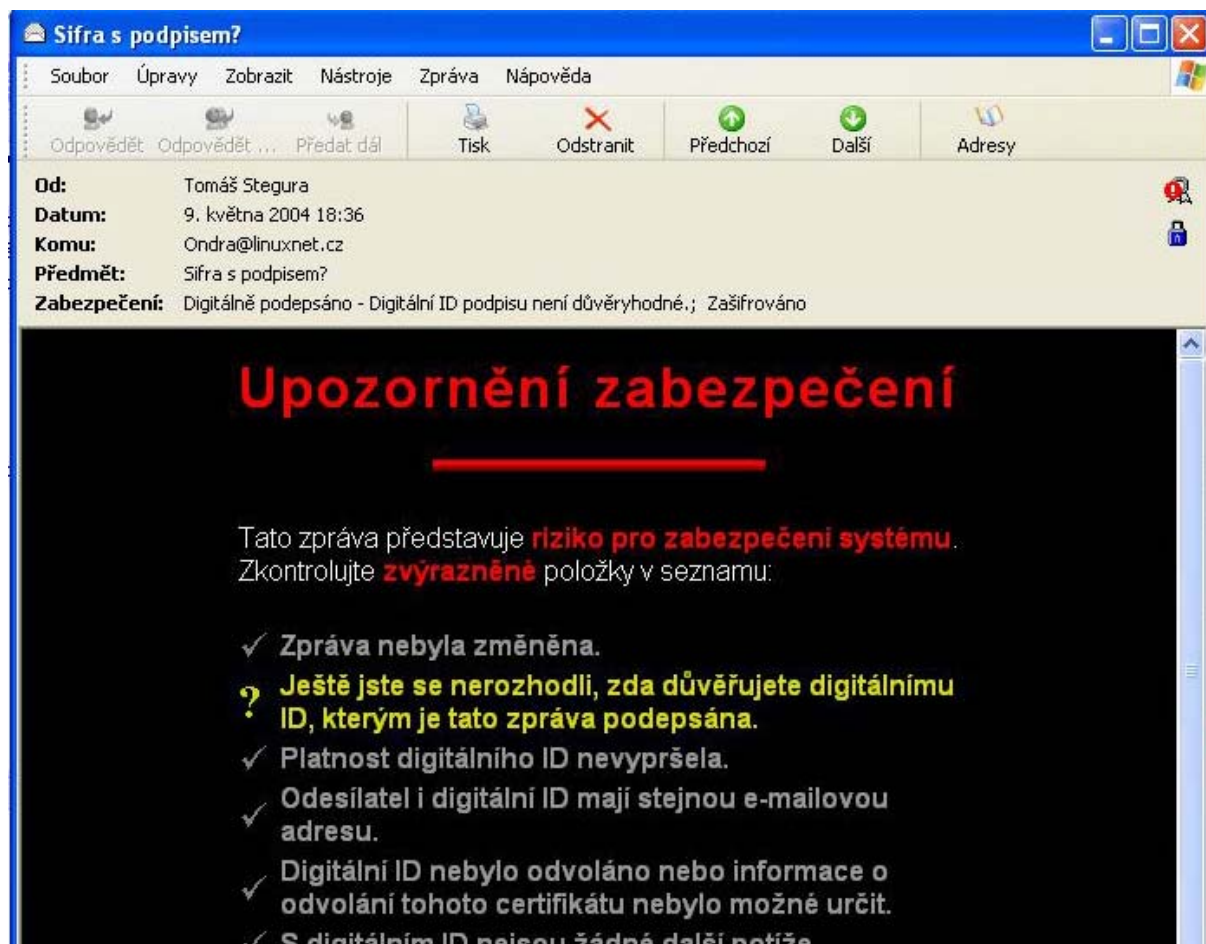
Sifra s podpisem?

Soubor Úpravy Zobrazit Nástroje Zpráva Nápověda

Odpovědět Odpovědět ... Předat dál Tisk Odstranit Předchozí Další Adresy

Od: Tomáš Stegura
Datum: 9. května 2004 18:36
Komu: Ondra@linuxnet.cz
Předmět: Sifra s podpisem?
Zabezpečení: Digitálně podepsáno - Digitální ID podpisu není důvěryhodné.; Zašifrováno

Upozornění zabezpečení

Tato zpráva představuje riziko pro zabezpečení systému. Zkontrolujte zvýrazněné položky v seznamu:

✓ Zpráva nebyla změněna.

? Ještě jste se nerozhodli, zda důvěřujete digitálnímu ID, kterým je tato zpráva podepsána.

✓ Platnost digitálního ID nevypršela.

✓ Odesílatel i digitální ID mají stejnou e-mailovou adresu.

✓ Digitální ID nebylo odvoláno nebo informace o odvolání tohoto certifikátu nebylo možné určit.

✓ S digitálním ID nejsou žádné další potíže.